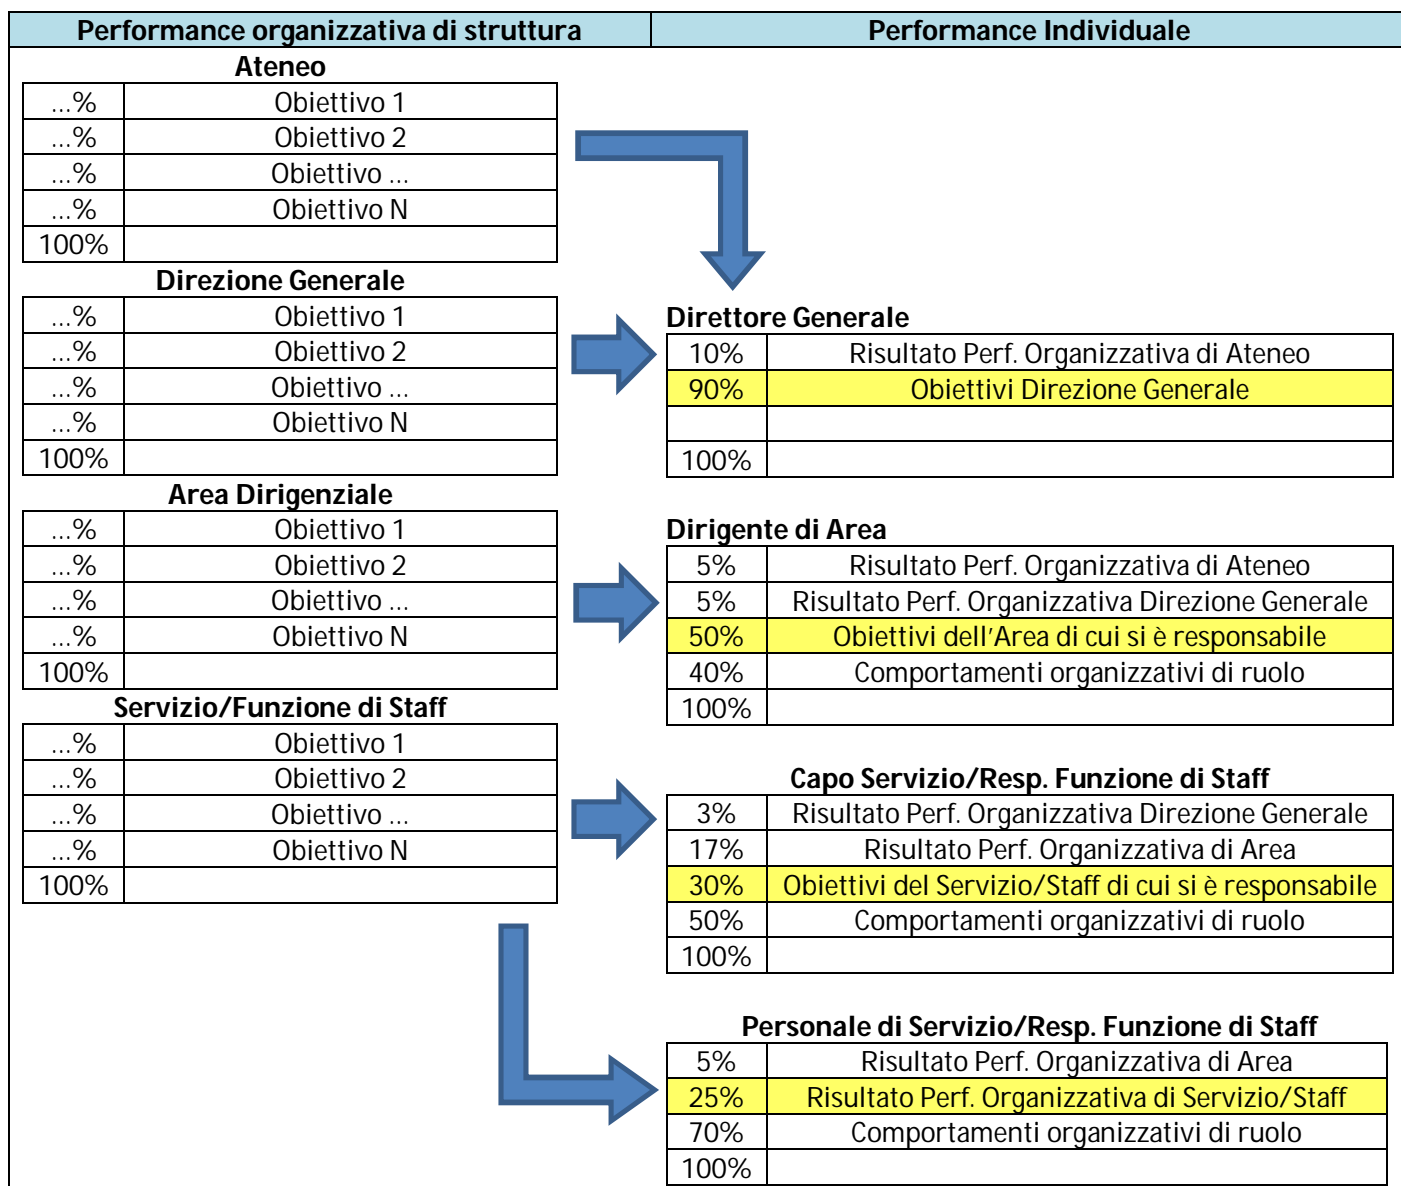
| Performance organizzativa di struttura | Performance Individuale |
|---|---|

Ateneo

| ...% | Obiettivo 1 |
|---|---|
| ...% | Obiettivo 2 |
| ...% | Obiettivo ... |
| ...% | Obiettivo N |
| 100% | |

Direzione Generale

| ...% | Obiettivo 1 |
|---|---|
| ...% | Obiettivo 2 |
| ...% | Obiettivo ... |
| ...% | Obiettivo N |
| 100% | |

Area Dirigenziale

| ...% | Obiettivo 1 |
|---|---|
| ...% | Obiettivo 2 |
| ...% | Obiettivo ... |
| ...% | Obiettivo N |
| 100% | |

Servizio/Funzione di Staff

| ...% | Obiettivo 1 |
|---|---|
| ...% | Obiettivo 2 |
| ...% | Obiettivo ... |
| ...% | Obiettivo N |
| 100% | |

Direttore Generale

| 10% | Risultato Perf. Organizzativa di Ateneo |
|---|---|
| 90% | Obiettivi Direzione Generale |
| | |
| 100% | |

Dirigente di Area

| 5% | Risultato Perf. Organizzativa di Ateneo |
|---|---|
| 5% | Risultato Perf. Organizzativa Direzione Generale |
| 50% | Obiettivi dell'Area di cui si è responsabile |
| 40% | Comportamenti organizzativi di ruolo |
| 100% | |

Capo Servizio/Resp. Funzione di Staff

| 3% | Risultato Perf. Organizzativa Direzione Generale |
|---|---|
| 17% | Risultato Perf. Organizzativa di Area |
| 30% | Obiettivi del Servizio/Staff di cui si è responsabile |
| 50% | Comportamenti organizzativi di ruolo |
| 100% | |

Personale di Servizio/Resp. Funzione di Staff

| 5% | Risultato Perf. Organizzativa di Area |
|---|---|
| 25% | Risultato Perf. Organizzativa di Servizio/Staff |
| 70% | Comportamenti organizzativi di ruolo |
| 100% | |